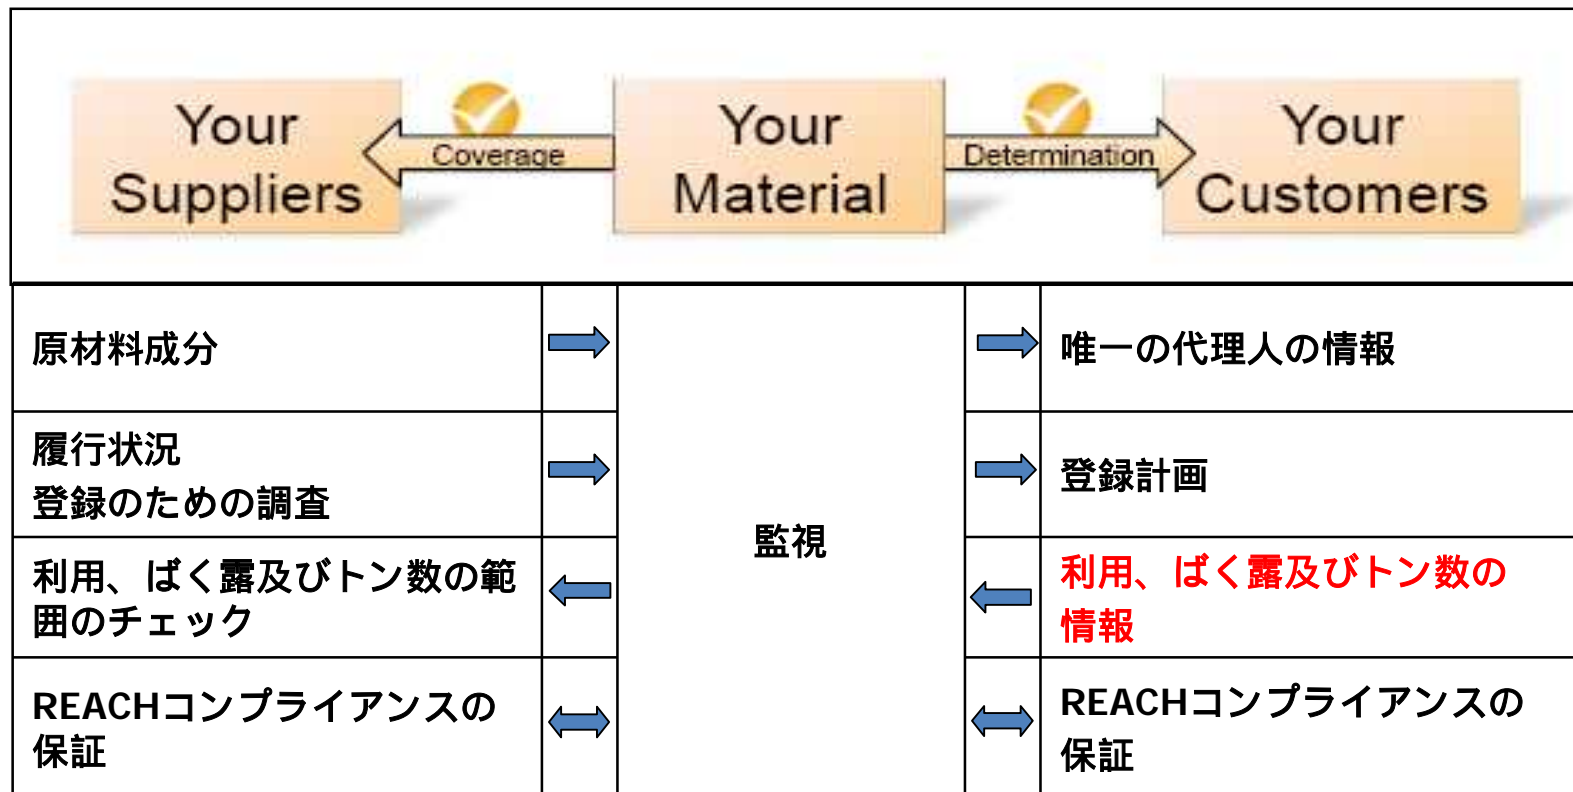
Your Suppliers

Coverage

Your Material

Determination

Your Customers

| 原材料成分 | | 監視 | | 唯一の代理人の情報 |
|---|---|---|---|---|
| 履行状況 登録のための調査 | | | | 登録計画 |
| 利用、ばく露及びトン数の範囲のチェック | | | | 利用、ばく露及びトン数の情報 |
| REACHコンプライアンスの保証 | | | | REACHコンプライアンスの保証 |